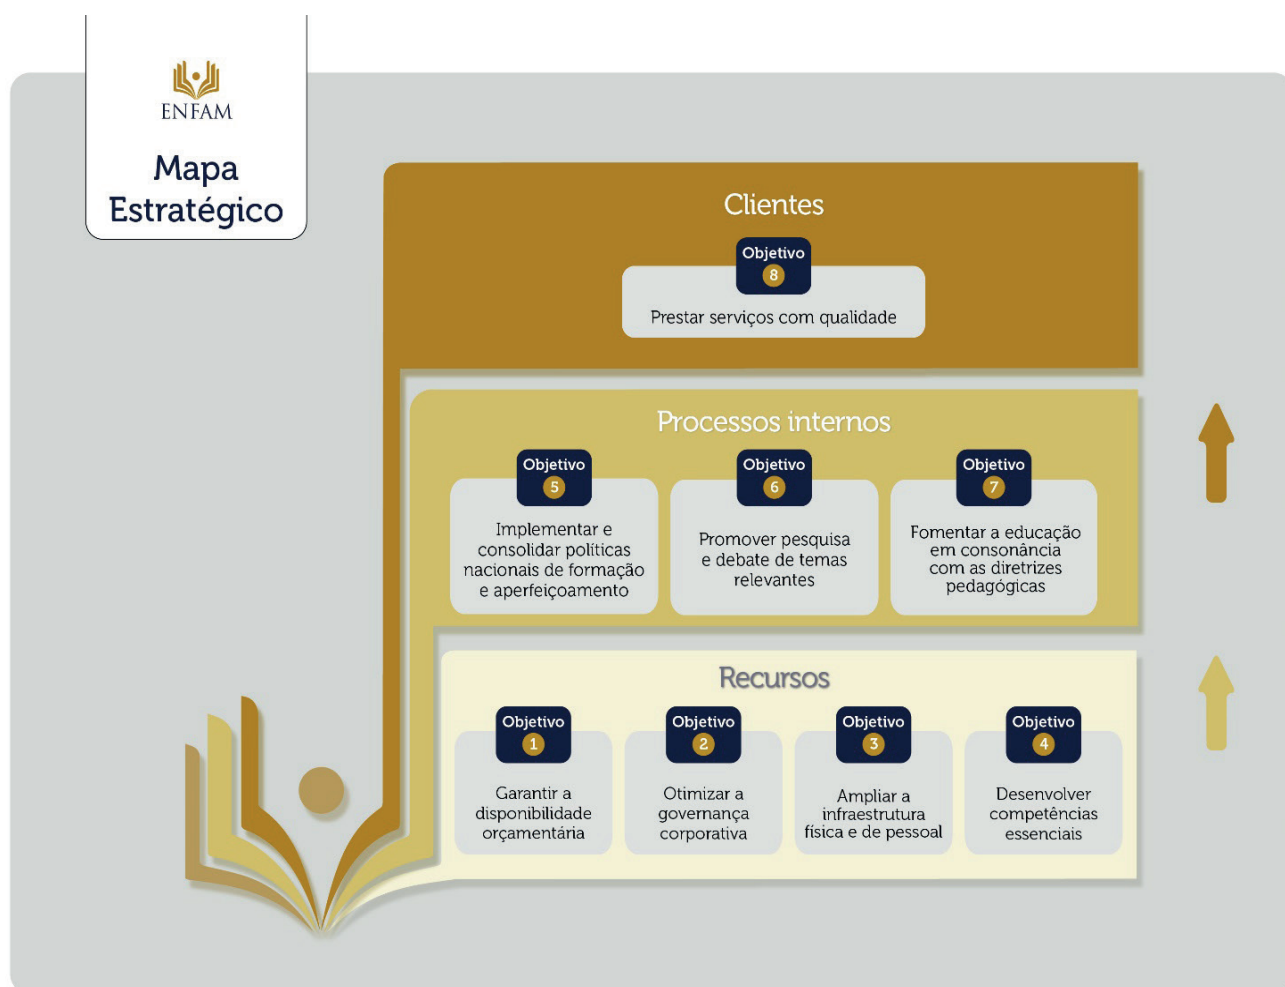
ENFAM

Mapa Estratégico

Clientes

Objetivo 8
Prestar serviços com qualidade

Processos internos

Objetivo 5
Implementar e consolidar políticas nacionais de formação e aperfeiçoamento

Objetivo 6
Promover pesquisa e debate de temas relevantes

Objetivo 7
Fomentar a educação em consonância com as diretrizes pedagógicas

Recursos

Objetivo 1
Garantir a disponibilidade orçamentária

Objetivo 2
Otimizar a governança corporativa

Objetivo 3
Ampliar a infraestrutura física e de pessoal

Objetivo 4
Desenvolver competências essenciais